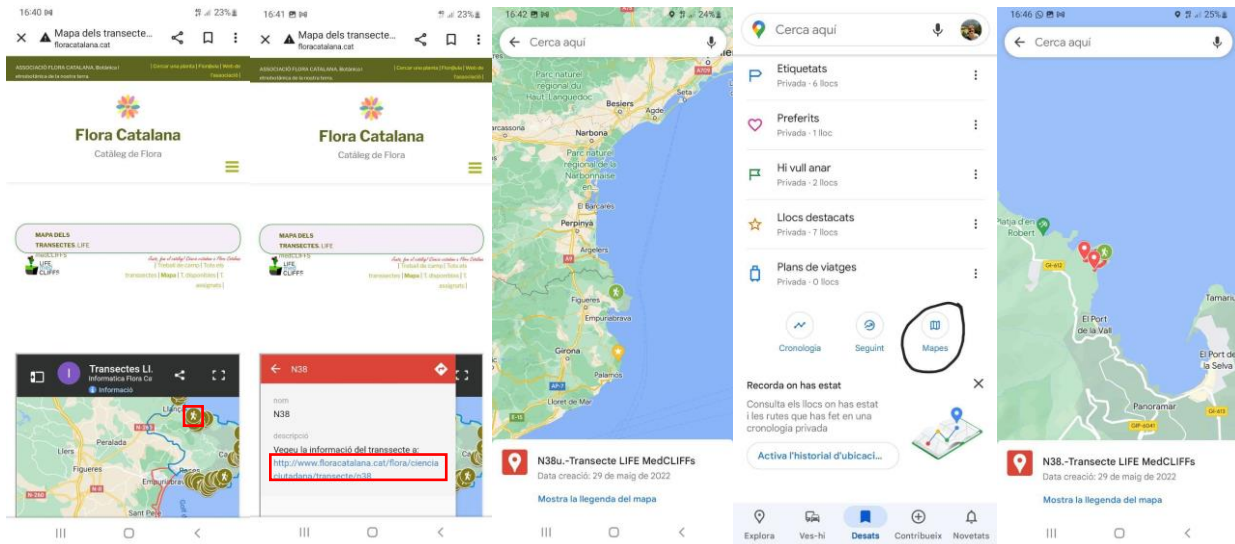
16:40 23%

Mapa dels transecte...
floracatalana.cat

ASSOCIACIÓ FLORA CATALANA. Botànica i etnobotànica de la nostra terra | Cercar una planta | Fòrum | Web de l'associació |

Flora Catalana
Catàleg de Flora

MAPA DELS TRANSECTES. LIFE MedCLIFFS

LIFE CLIFFS

Fes't amic de Flora Catalana

| Treball de camp | Tots els transectes | Mapa | 1 disponibles | 1 assignats |

Transectes Ll.
Informatica Flora Ca
Informació

Peralada
Llers
Figueres
Empuriabrava
Sant Pere
N-260

16:41 23%

Mapa dels transecte...
floracatalana.cat

ASSOCIACIÓ FLORA CATALANA. Botànica i etnobotànica de la nostra terra | Cercar una planta | Fòrum | Web de l'associació |

Flora Catalana
Catàleg de Flora

MAPA DELS TRANSECTES. LIFE MedCLIFFS

| Treball de camp | Tots els transectes | Mapa | 1 disponibles | 1 assignats |

N38

nom
N38

descripció
Vegeu la informació del transecte a: http://www.floracatalana.cat/flora/ciencia ciutadana/transecte/n38

16:42 24%

Cerca aquí

Parc naturel régional du Haut Languedoc
Béziers
Sète
Carcassonne
Narbonne
Parc naturel régional de la Narbonnaise en Méditerranée
El Barcarès
Perpinyà
Argelers
Figueres
Empuriabrava
Girona
Palamós
Lloret de Mar

N38u.-Transecte LIFE MedCLIFFs
Data creació: 29 de maig de 2022
Mostra la llegenda del mapa

Cerca aquí

Etiquetats
Privada · 6 llocs

Preferits
Privada · 1 lloc

Hi vull anar
Privada · 2 llocs

Llocs destacats
Privada · 7 llocs

Plans de viatges
Privada · 0 llocs

Cronologia
Seguint
Mapes

Recorda on has estat
Consulta els llocs on has estat i les rutes que has fet en una cronologia privada

Activa l'historial d'ubicaci...

Explora
Ves-hi
Desats
Contribueix
Novetats

16:46 25%

Cerca aquí

Platja d'en Robert
GI-612
El Port de la Vall
El Port de la Selva
Tamariu
Panoramar
GI-613
GIP-6041

N38.-Transecte LIFE MedCLIFFs
Data creació: 29 de maig de 2022
Mostra la llegenda del mapa